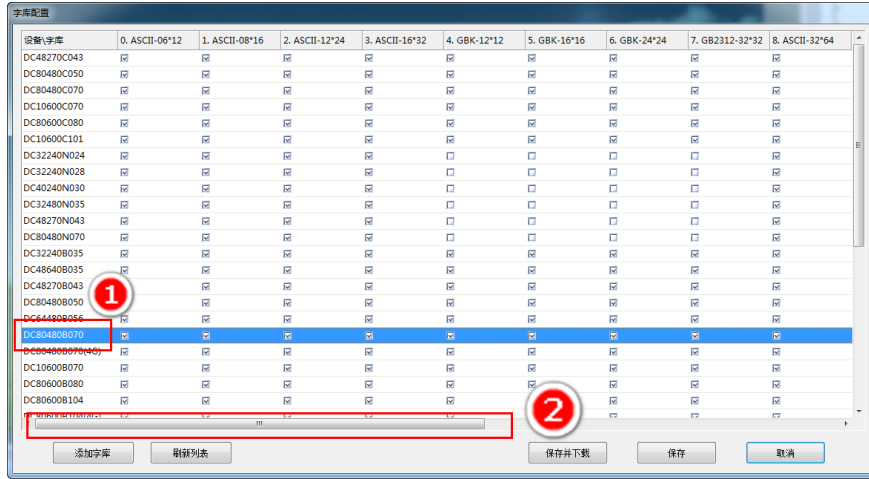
字库配置

| 设备\字库 | 0. ASCII-06*12 | 1. ASCII-08*16 | 2. ASCII-12*24 | 3. ASCII-16*32 | 4. GBK-12*12 | 5. GBK-16*16 | 6. GBK-24*24 | 7. GB2312-32*32 | 8. ASCII-32*64 |
|---|---|---|---|---|---|---|---|---|---|
| DC48270C043 | ☑ | ☑ | ☑ | ☑ | ☑ | ☑ | ☑ | ☑ | ☑ |
| DC80480C050 | ☑ | ☑ | ☑ | ☑ | ☑ | ☑ | ☑ | ☑ | ☑ |
| DC80480C070 | ☑ | ☑ | ☑ | ☑ | ☑ | ☑ | ☑ | ☑ | ☑ |
| DC10600C070 | ☑ | ☑ | ☑ | ☑ | ☑ | ☑ | ☑ | ☑ | ☑ |
| DC80600C080 | ☑ | ☑ | ☑ | ☑ | ☑ | ☑ | ☑ | ☑ | ☑ |
| DC10600C101 | ☑ | ☑ | ☑ | ☑ | ☑ | ☑ | ☑ | ☑ | ☑ |
| DC32240N024 | ☑ | ☑ | ☑ | ☑ | ☐ | ☐ | ☐ | ☐ | ☑ |
| DC32240N028 | ☑ | ☑ | ☑ | ☑ | ☐ | ☐ | ☐ | ☐ | ☑ |
| DC40240N030 | ☑ | ☑ | ☑ | ☑ | ☐ | ☐ | ☐ | ☐ | ☑ |
| DC32480N035 | ☑ | ☑ | ☑ | ☑ | ☐ | ☐ | ☐ | ☐ | ☑ |
| DC48270N043 | ☑ | ☑ | ☑ | ☑ | ☐ | ☐ | ☐ | ☐ | ☑ |
| DC80480N070 | ☑ | ☑ | ☑ | ☑ | ☐ | ☐ | ☐ | ☐ | ☑ |
| DC32240B035 | ☑ | ☑ | ☑ | ☑ | ☑ | ☑ | ☑ | ☑ | ☑ |
| DC48640B035 | ☑ | ☑ | ☑ | ☑ | ☑ | ☑ | ☑ | ☑ | ☑ |
| DC48270B043 | ☑ | ☑ | ☑ | ☑ | ☑ | ☑ | ☑ | ☑ | ☑ |
| DC80480B050 | ☑ | ☑ | ☑ | ☑ | ☑ | ☑ | ☑ | ☑ | ☑ |
| DC64480B056 | ☑ | ☑ | ☑ | ☑ | ☑ | ☑ | ☑ | ☑ | ☑ |
| DC80480B070 | ☑ | ☑ | ☑ | ☑ | ☑ | ☑ | ☑ | ☑ | ☑ |
| DC80480B070(4G) | ☑ | ☑ | ☑ | ☑ | ☑ | ☑ | ☑ | ☑ | ☑ |
| DC10600B070 | ☑ | ☑ | ☑ | ☑ | ☑ | ☑ | ☑ | ☑ | ☑ |
| DC80600B080 | ☑ | ☑ | ☑ | ☑ | ☑ | ☑ | ☑ | ☑ | ☑ |
| DC80600B104 | ☑ | ☑ | ☑ | ☑ | ☑ | ☑ | ☑ | ☑ | ☑ |

1
2

添加字库 刷新列表 保存并下载 保存 取消